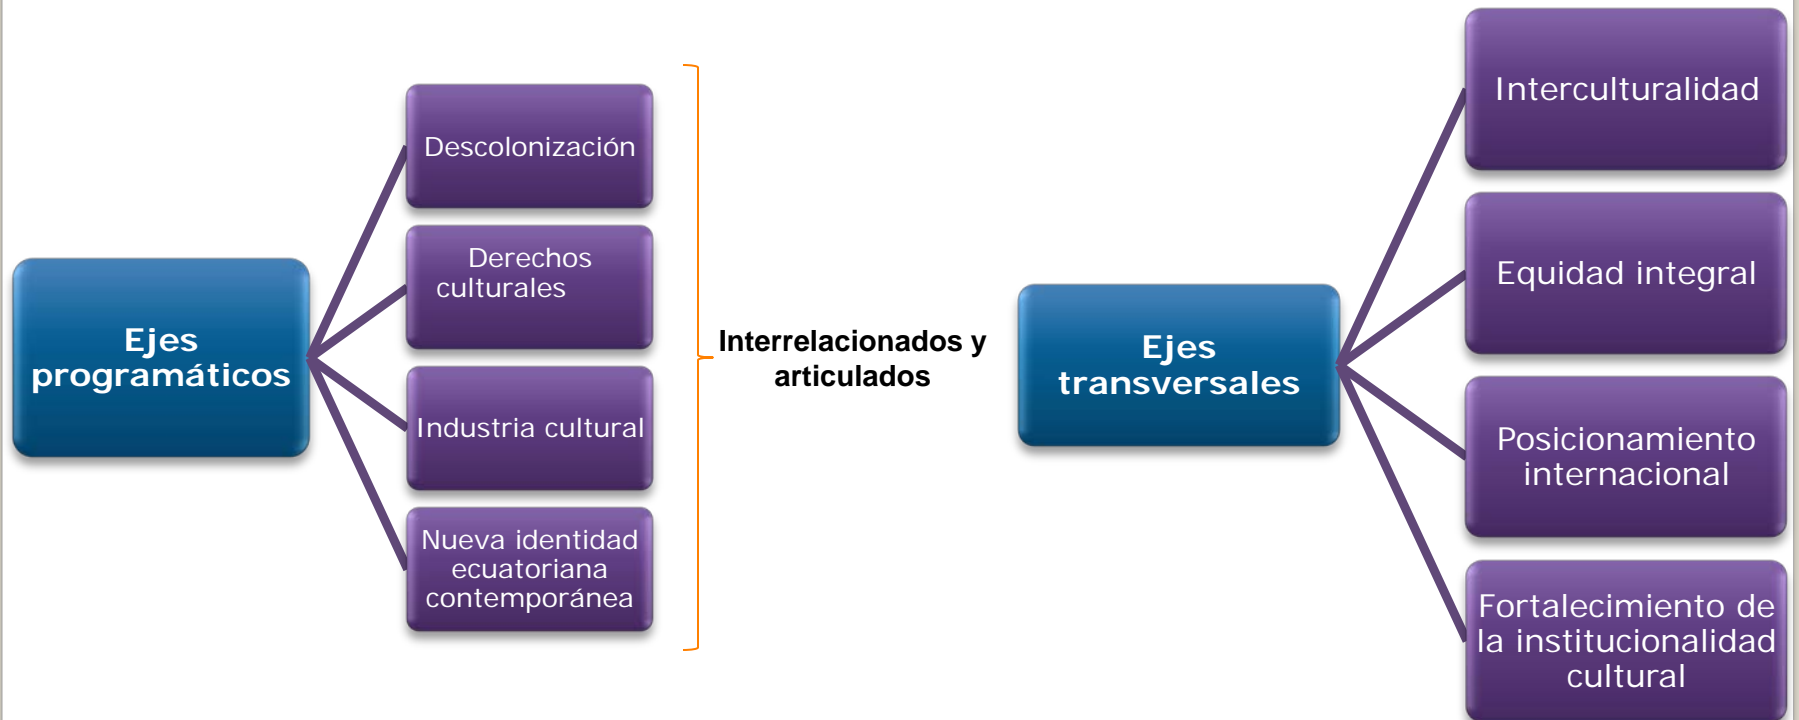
Ejes programáticos

Descolonización

Derechos culturales

Industria cultural

Nueva identidad ecuatoriana contemporánea

Interrelacionados y articulados

Ejes transversales

Interculturalidad

Equidad integral

Posicionamiento internacional

Fortalecimiento de la institucionalidad cultural